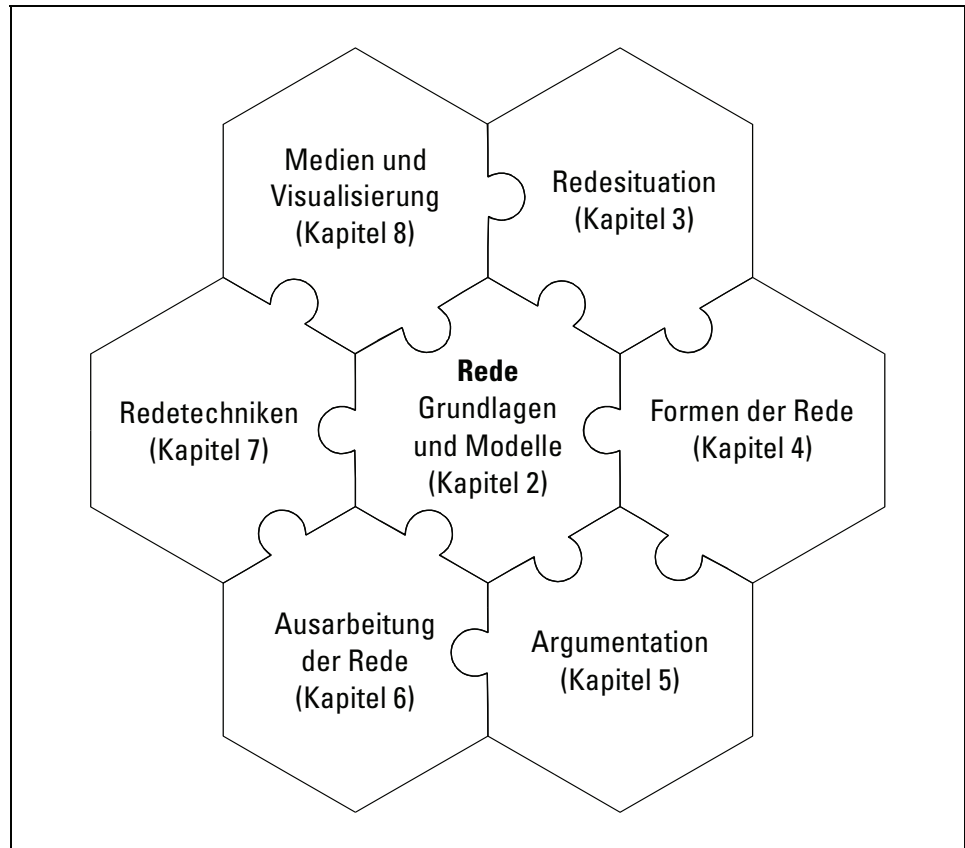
Medien und Visualisierung (Kapitel 8)

Redesituation (Kapitel 3)

Redetechniken (Kapitel 7)

**Rede** Grundlagen und Modelle (Kapitel 2)

Formen der Rede (Kapitel 4)

Ausarbeitung der Rede (Kapitel 6)

Argumentation (Kapitel 5)